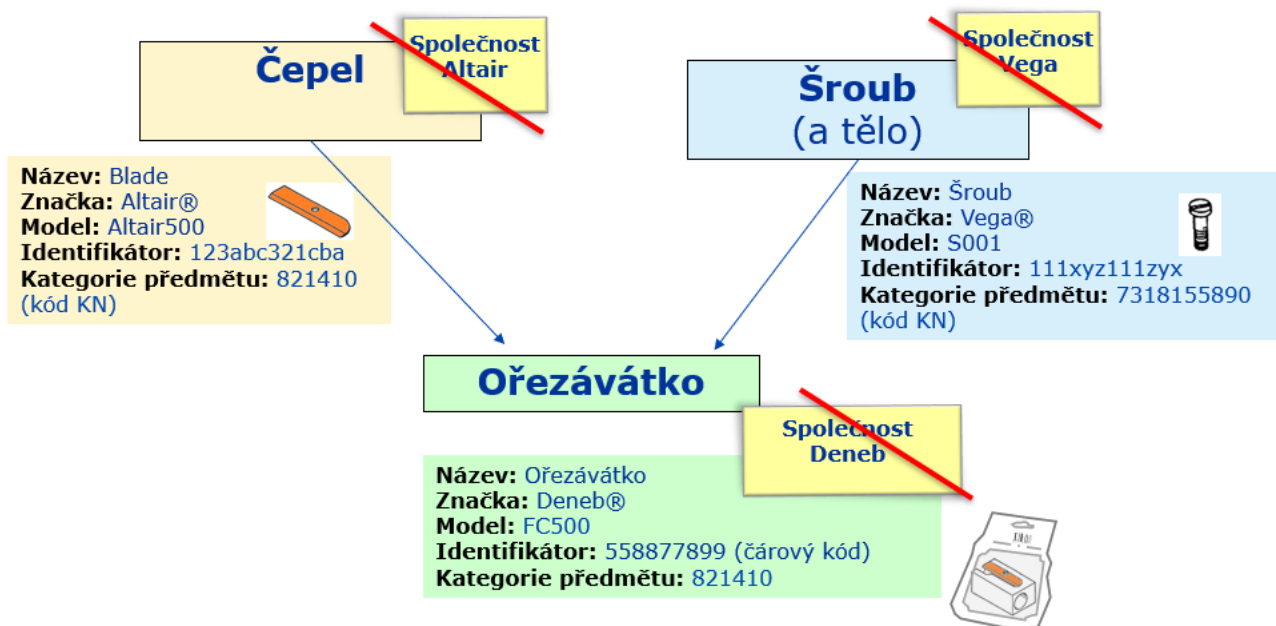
Čepel

Společnost Altair

Název: Blade
Značka: Altair®
Model: Altair500
Identifikátor: 123abc321cba
Kategorie předmětu: 821410 (kód KN)

Šroub (a tělo)

Společnost Vega

Název: Šroub
Značka: Vega®
Model: S001
Identifikátor: 111xyz111zyx
Kategorie předmětu: 7318155890 (kód KN)

Ořezávátko

Společnost Deneb

Název: Ořezávátko
Značka: Deneb®
Model: FC500
Identifikátor: 558877899 (čárový kód)
Kategorie předmětu: 821410